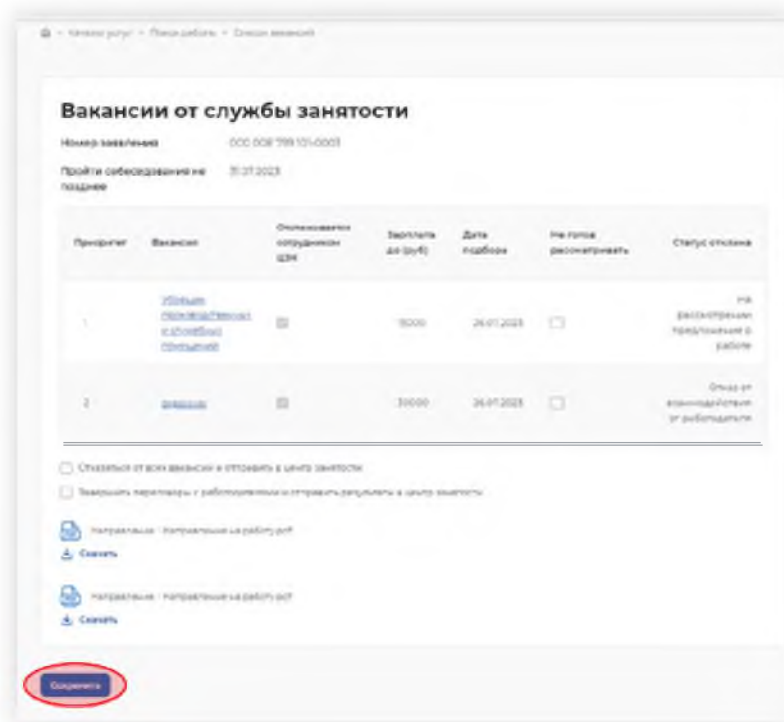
Каталог услуг > Поиск работы > Список вакансий

Вакансии от службы занятости

Номер заявления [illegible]

Пройти собеседование не позднее 31.07.2023

| Приоритет | Вакансия | Отмечено сотрудником ЦЗН | Зарплата до (руб) | Дата подбора | Не готов рассматривать | Статус отклика |
|---|---|---|---|---|---|---|
| 1 | Уборщик территорий/Уборщик служебных помещений | | 15000 | 26.07.2023 | | На рассмотрении предложение о работе |
| 2 | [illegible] | | 30000 | 26.07.2023 | | Отказ от взаимодействия от работодателя |

Отказаться от всех вакансий и отправить в центр занятости

Завершить переговоры с работодателями и отправить результаты в центр занятости

Направление - Направление на работу.pdf
Скачать

Направление - Направление на работу.pdf
Скачать

Сохранить